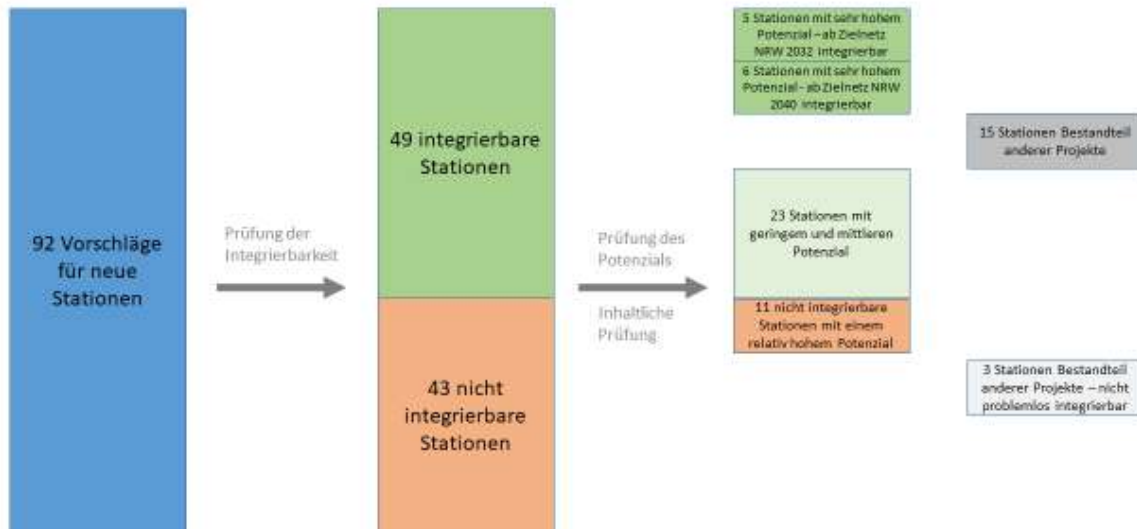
92 Vorschläge für neue Stationen

Prüfung der Integrierbarkeit

49 integrierbare Stationen

43 nicht integrierbare Stationen

Prüfung des Potenzials

Inhaltliche Prüfung

5 Stationen mit sehr hohem Potenzial – ab Zielnetz NRW 2032 integrierbar

6 Stationen mit sehr hohem Potenzial - ab Zielnetz NRW 2040 integrierbar

23 Stationen mit geringem und mittleren Potenzial

11 nicht integrierbare Stationen mit einem relativ hohem Potenzial

15 Stationen Bestandteil anderer Projekte

3 Stationen Bestandteil anderer Projekte – nicht problemlos integrierbar